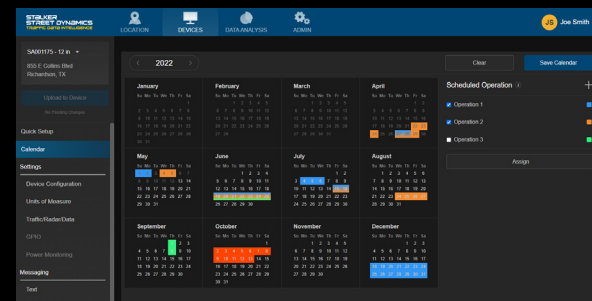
STALKER STREET DYNAMICS
TRAFFIC DATA INTELLIGENCE

LOCATION
DEVICES
DATA ANALYSIS
ADMIN

JS Joe Smith

SA001175 - 12 in
855 E Collins Blvd
Richardson, TX

Upload to Device
No Pending changes

Quick Setup
Calendar
Settings
Device Configuration
Units of Measure
Traffic/Radar/Data
GPIO
Power Monitoring
Messaging
Text

2022

January
Su Mo Tu We Th Fr Sa

February
Su Mo Tu We Th Fr Sa

March
Su Mo Tu We Th Fr Sa

April
Su Mo Tu We Th Fr Sa

May
Su Mo Tu We Th Fr Sa

June
Su Mo Tu We Th Fr Sa

July
Su Mo Tu We Th Fr Sa

August
Su Mo Tu We Th Fr Sa

September
Su Mo Tu We Th Fr Sa

October
Su Mo Tu We Th Fr Sa

November
Su Mo Tu We Th Fr Sa

December
Su Mo Tu We Th Fr Sa

Clear
Save Calendar

Scheduled Operation
Operation 1
Operation 2
Operation 3
Assign